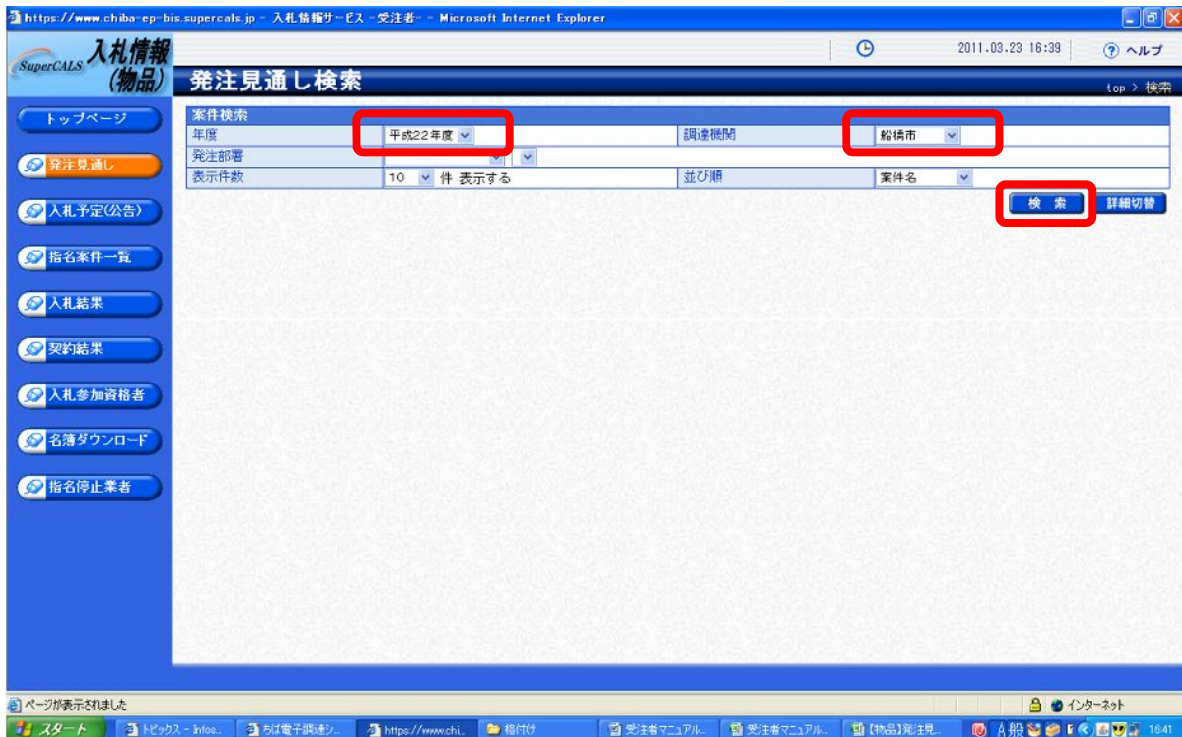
https://www.chiba-ep-bis.supercals.jp - 入札情報サービス -受注者- - Microsoft Internet Explorer

SuperCALS 入札情報 (物品)

2011.03.23 16:39

ヘルプ

発注見通し検索

top > 検索

トップページ

発注見通し

入札予定(公告)

指名案件一覧

入札結果

契約結果

入札参加資格者

名簿ダウンロード

指名停止業者

| 案件検索 | | | |
|---|---|---|---|
| 年度 | 平成22年度 | 調達機関 | 船橋市 |
| 発注部署 | | | |
| 表示件数 | 10 件 表示する | 並び順 | 案件名 |

検索

詳細切替

ページが表示されました

インターネット

スタート

トピックス - Infos...

ちば電子調達シ...

https://www.chi...

格付け

受注者マニュアル...

受注者マニュアル...

【物品】発注見...

16:41